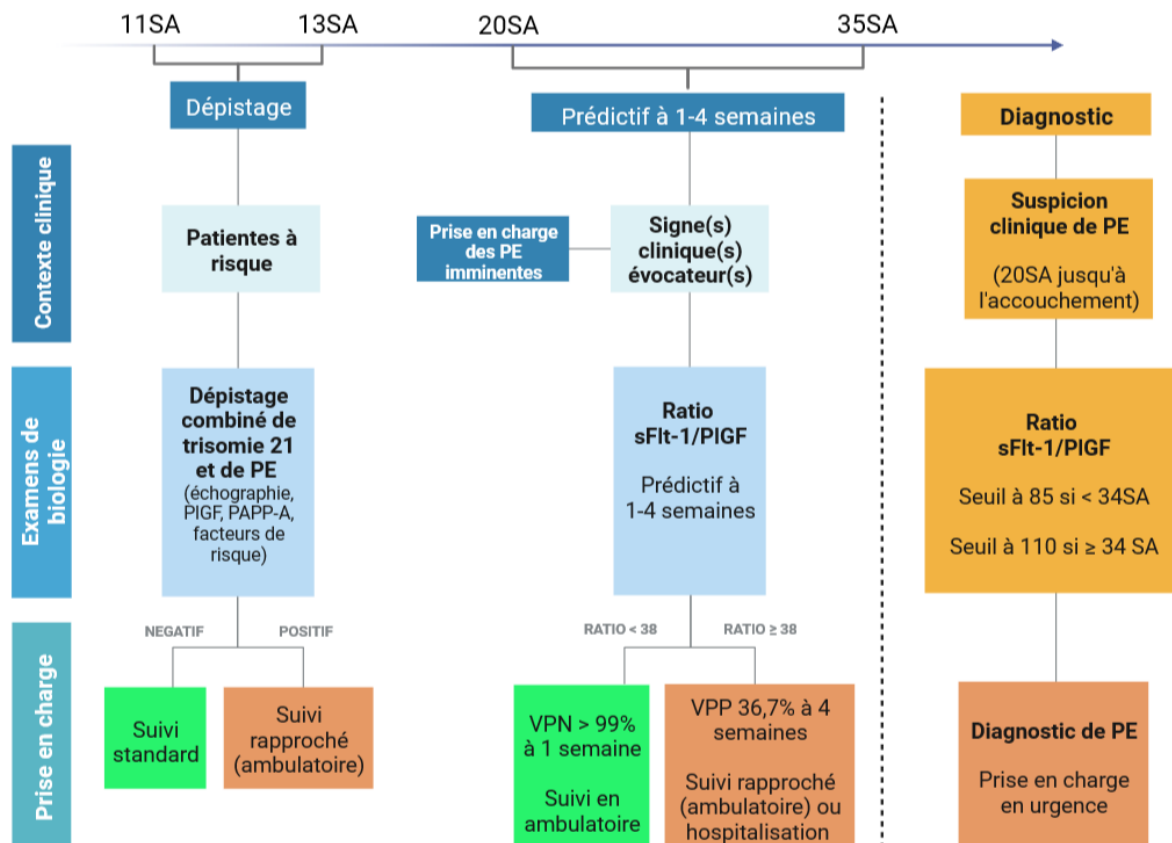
11SA 13SA 20SA 35SA

Dépistage

Prédictif à 1-4 semaines

Diagnostic

Contexte clinique

Patientes à risque

Prise en charge des PE imminentes

Signe(s) clinique(s) évocateur(s)

Suspicion clinique de PE

(20SA jusqu'à l'accouchement)

Examens de biologie

Dépistage combiné de trisomie 21 et de PE (échographie, PIGF, PAPP-A, facteurs de risque)

Ratio sFlt-1/PIGF

Prédictif à 1-4 semaines

Ratio sFlt-1/PIGF

Seuil à 85 si < 34SA

Seuil à 110 si ≥ 34 SA

Prise en charge

NEGATIF

POSITIF

RATIO < 38

RATIO ≥ 38

Suivi standard

Suivi rapproché (ambulatoire)

VPN > 99% à 1 semaine

Suivi en ambulatoire

VPP 36,7% à 4 semaines

Suivi rapproché (ambulatoire) ou hospitalisation

Diagnostic de PE

Prise en charge en urgence